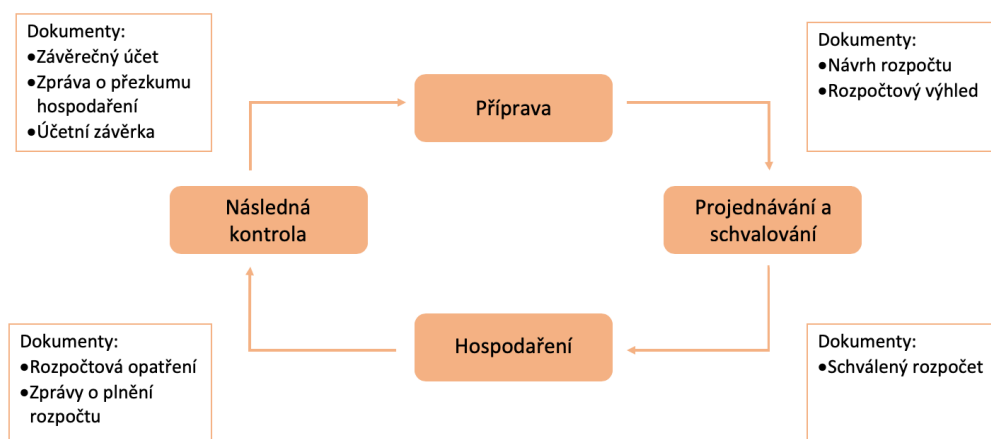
Dokumenty:
•Závěrečný účet
•Zpráva o přezkumu hospodaření
•Účetní závěrka

Příprava

Dokumenty:
•Návrh rozpočtu
•Rozpočtový výhled

Následná kontrola

Projednávání a schvalování

Dokumenty:
•Rozpočtová opatření
•Zprávy o plnění rozpočtu

Hospodaření

Dokumenty:
•Schválený rozpočet